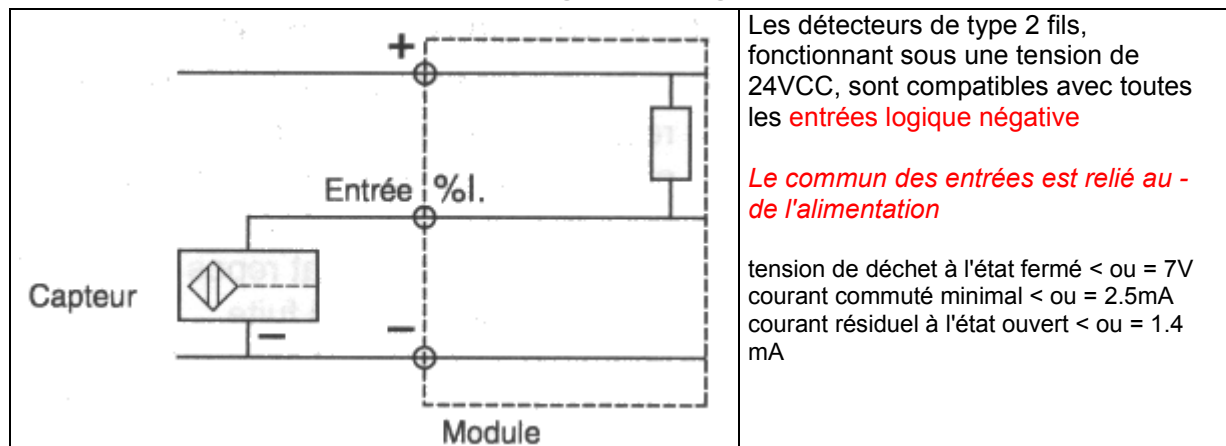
+
Entrée %I.
Capteur
−
−
Module

Les détecteurs de type 2 fils, fonctionnant sous une tension de 24VCC, sont compatibles avec toutes les entrées logique négative

Le commun des entrées est relié au - de l'alimentation

tension de déchet à l'état fermé < ou = 7V
courant commuté minimal < ou = 2.5mA
courant résiduel à l'état ouvert < ou = 1.4 mA